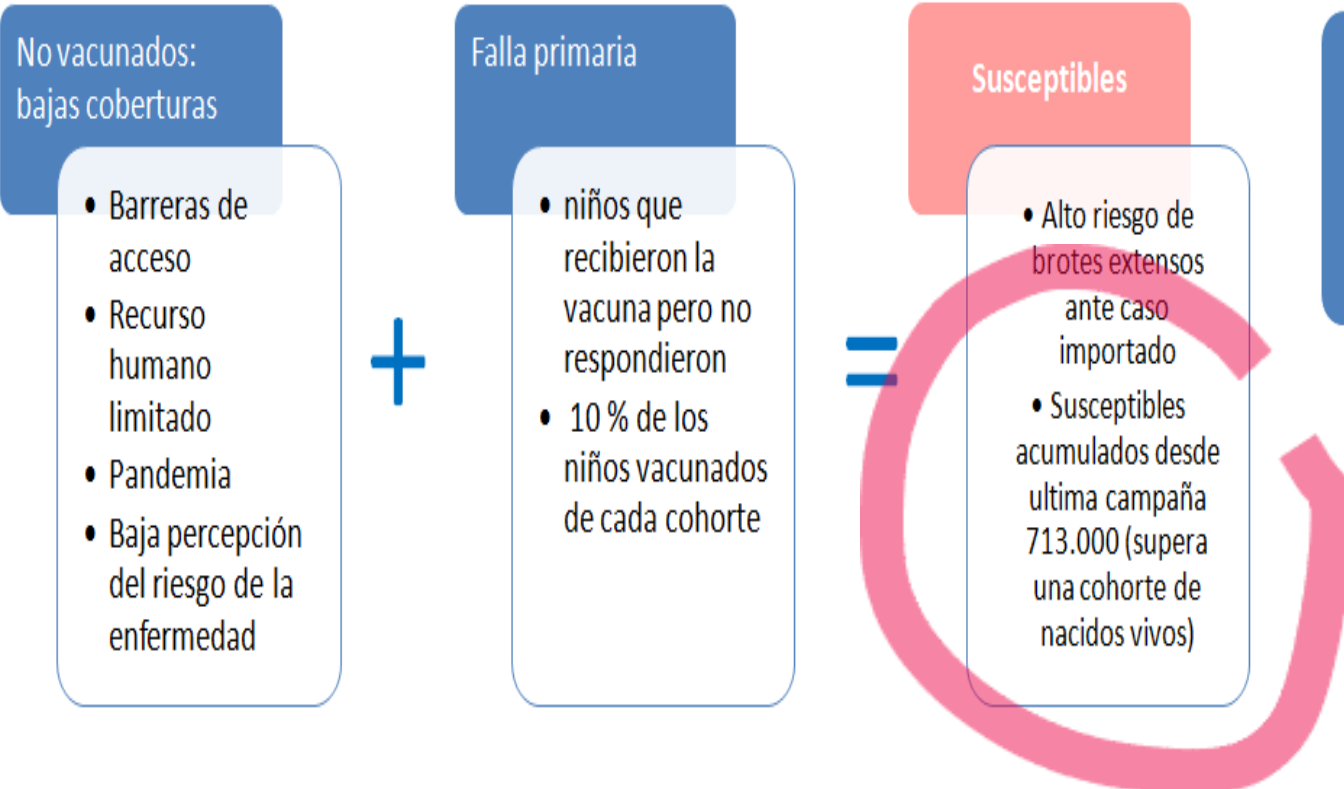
No vacunados: bajas coberturas

- Barreras de acceso
- Recurso humano limitado
- Pandemia
- Baja percepción del riesgo de la enfermedad

+

Falla primaria

- niños que recibieron la vacuna pero no respondieron
- 10 % de los niños vacunados de cada cohorte

=

Susceptibles

- Alto riesgo de brotes extensos ante caso importado
- Susceptibles acumulados desde ultima campaña 713.000 (supera una cohorte de nacidos vivos)